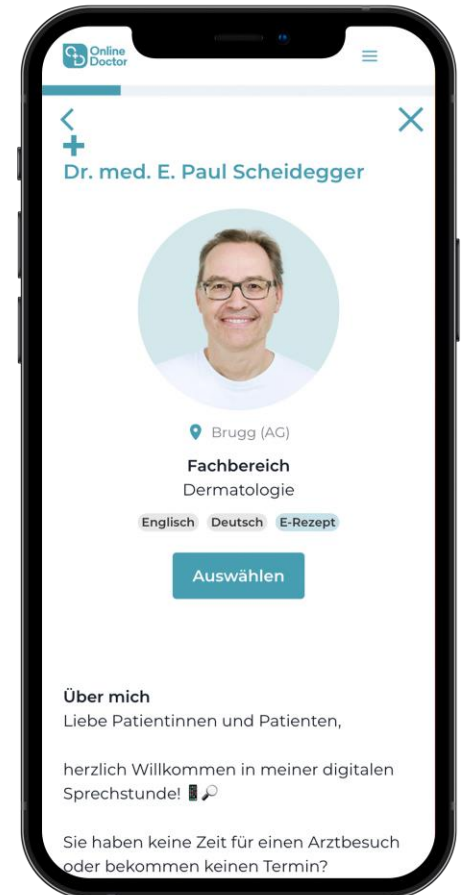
Online Doctor

Dr. med. E. Paul Scheidegger

Brugg (AG)

Fachbereich
Dermatologie

Englisch Deutsch E-Rezept

Auswählen

Über mich
Liebe Patientinnen und Patienten,

herzlich Willkommen in meiner digitalen Sprechstunde! 📱🔎

Sie haben keine Zeit für einen Arztbesuch oder bekommen keinen Termin?